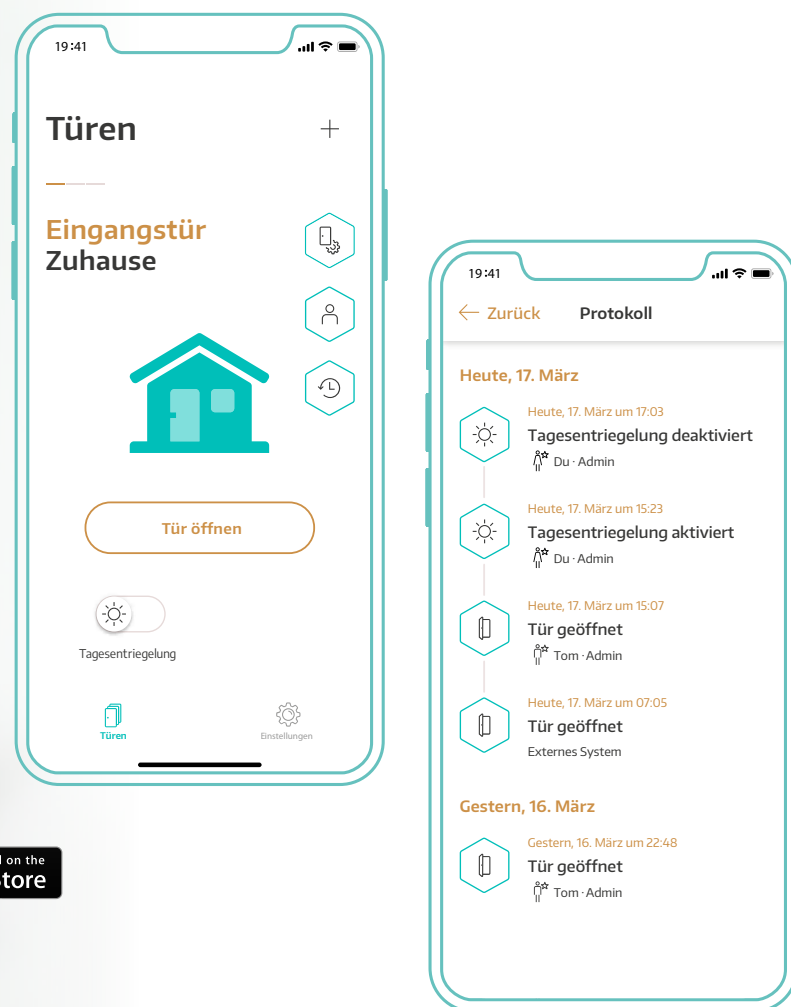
19:41

Türen

Eingangstür
Zuhause

Tür öffnen

Tagesentriegelung

Türen

Einstellungen

19:41

← Zurück Protokoll

Heute, 17. März

Heute, 17. März um 17:03
Tagesentriegelung deaktiviert
Du · Admin

Heute, 17. März um 15:23
Tagesentriegelung aktiviert
Du · Admin

Heute, 17. März um 15:07
Tür geöffnet
Tom · Admin

Heute, 17. März um 07:05
Tür geöffnet
Externes System

Gestern, 16. März

Gestern, 16. März um 22:48
Tür geöffnet
Tom · Admin

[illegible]d on the
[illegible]tore